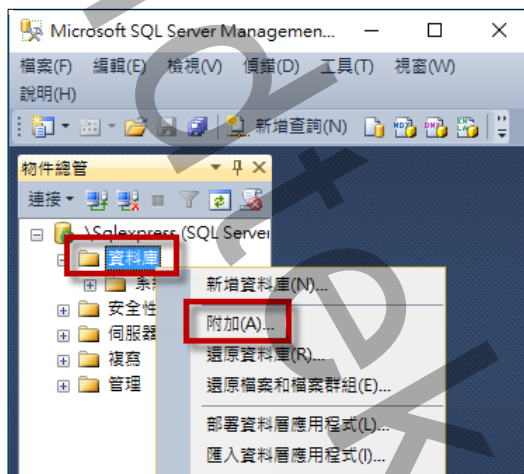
Microsoft SQL Server Managemen...

檔案(F) 編輯(E) 檢視(V) 偵錯(D) 工具(T) 視窗(W)
說明(H)

新增查詢(N)

物件總管

連接

\Sqlexpress (SQL Server

資料庫

系

安全性

伺服器

複寫

管理

新增資料庫(N)...

附加(A)...

還原資料庫(R)...

還原檔案和檔案群組(E)...

部署資料層應用程式(L)...

匯入資料層應用程式(I)...